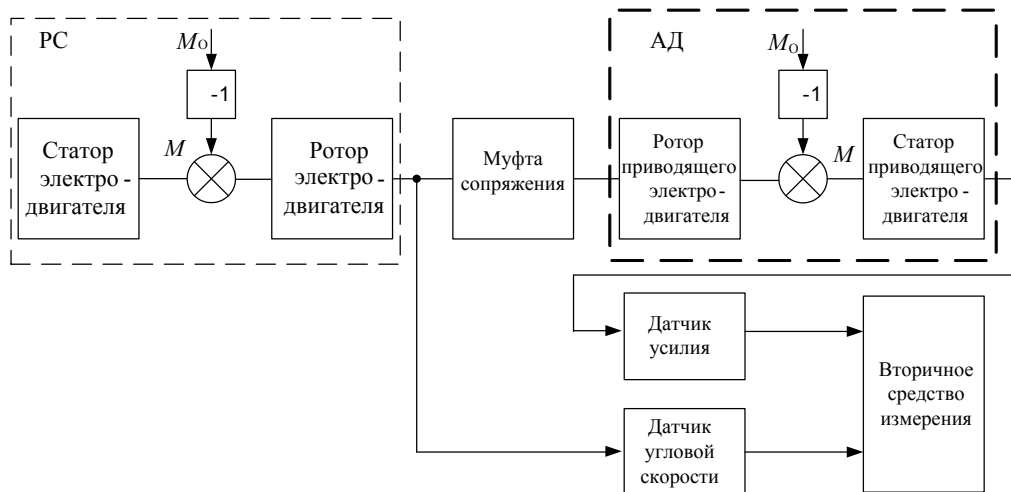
РС

$M_О$

-1

Статор электро - двигателя

$M$

Ротор электро - двигателя

Муфта сопряжения

АД

$M_О$

-1

Ротор приводящего электро - двигателя

$M$

Статор приводящего электро - двигателя

Датчик усилия

Вторичное средство измерения

Датчик угловой скорости